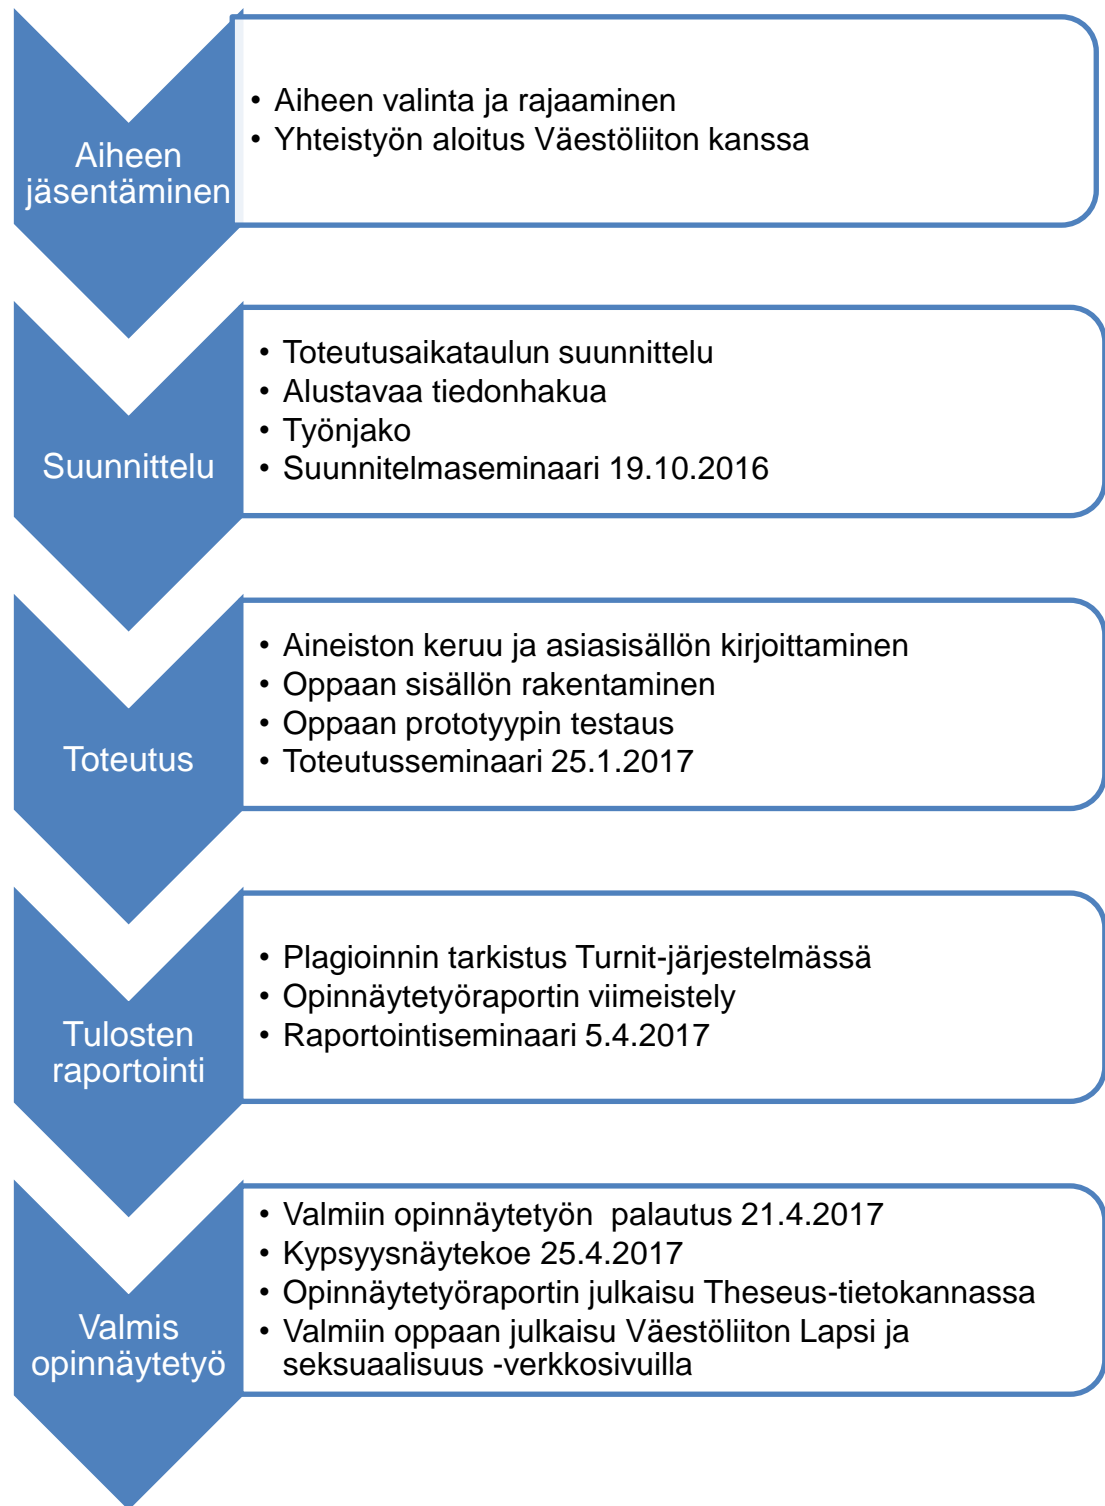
Aiheen jäsentäminen

• Aiheen valinta ja rajaaminen
• Yhteistyön aloitus Väestöliiton kanssa

Suunnittelu

• Toteutusaikataulun suunnittelu
• Alustavaa tiedonhakua
• Työnjako
• Suunnitelmaseminaari 19.10.2016

Toteutus

• Aineiston keruu ja asiasisällön kirjoittaminen
• Oppaan sisällön rakentaminen
• Oppaan prototyypin testaus
• Toteutusseminaari 25.1.2017

Tulosten raportointi

• Plagioinnin tarkistus Turnit-järjestelmässä
• Opinnäytetyöraportin viimeistely
• Raportointiseminaari 5.4.2017

Valmis opinnäytetyö

• Valmiin opinnäytetyön palautus 21.4.2017
• Kypsyysnäytekoe 25.4.2017
• Opinnäytetyöraportin julkaisu Theseus-tietokannassa
• Valmiin oppaan julkaisu Väestöliiton Lapsi ja seksuaalisuus -verkkosivuilla